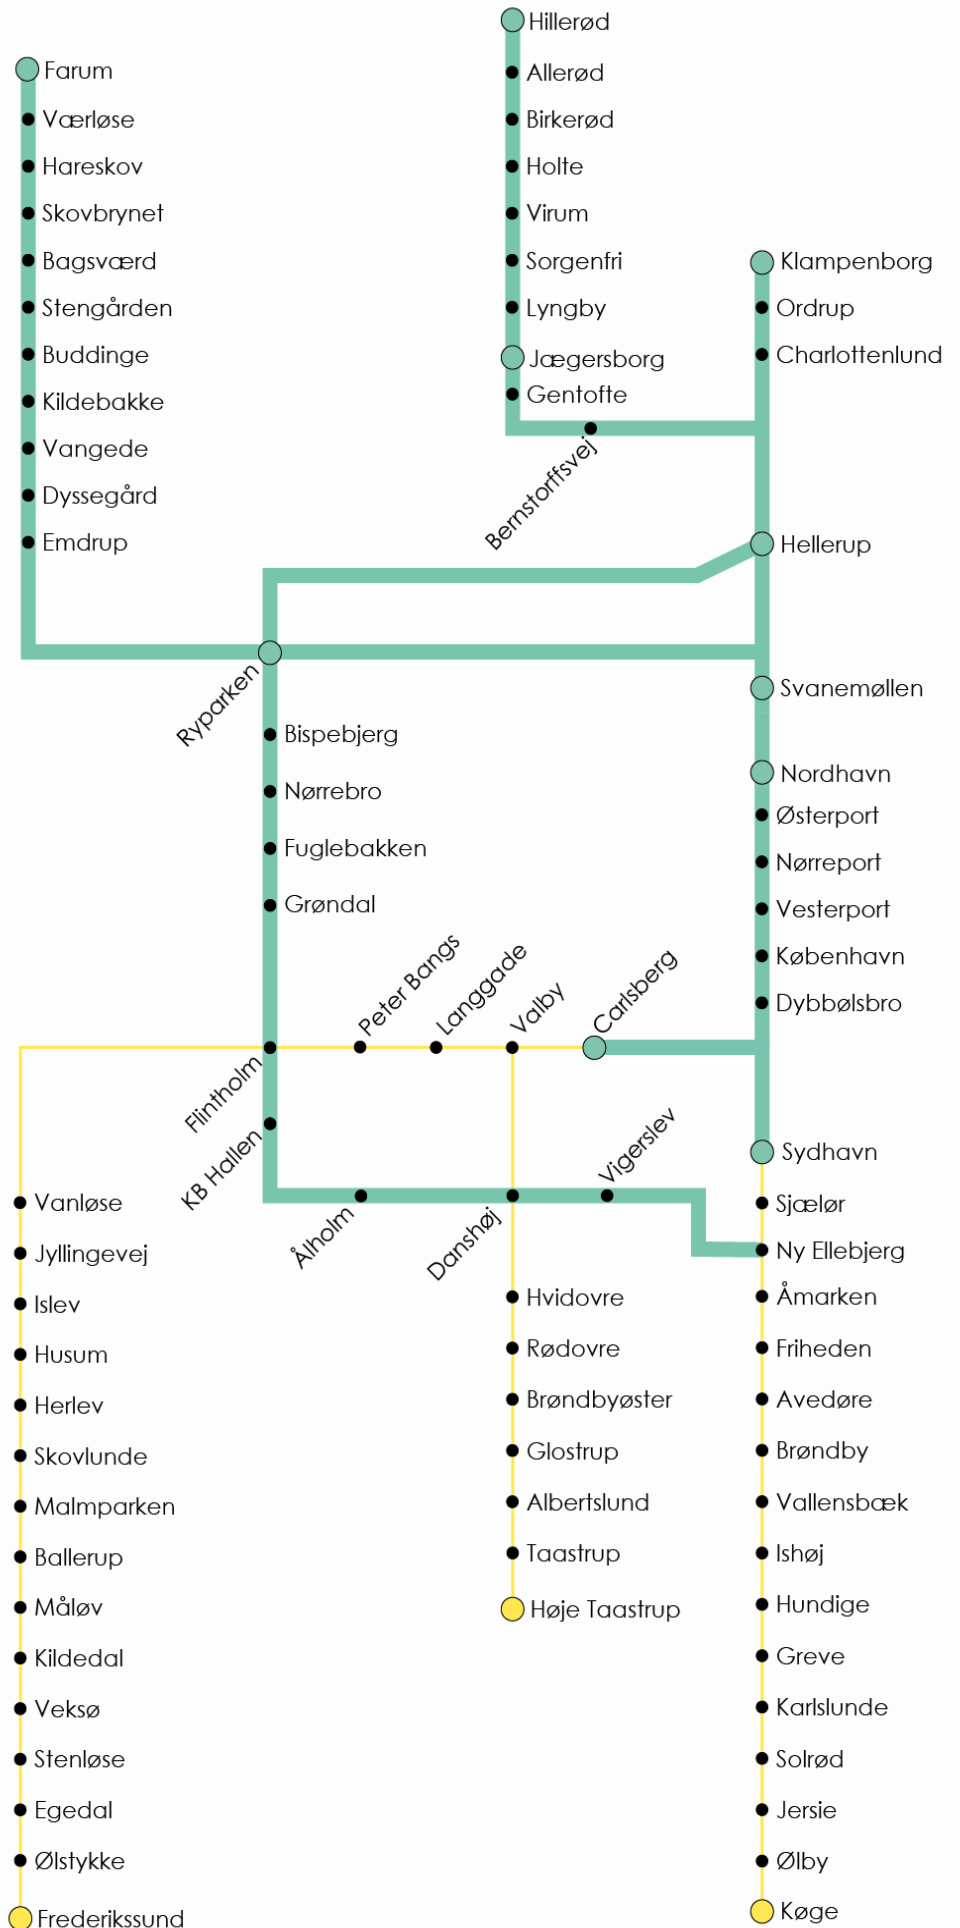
Hillerød
Allerød
Birkerød
Holte
Virum
Sorgenfri
Lyngby
Jægersborg
Gentofte

Farum
Værløse
Hareskov
Skovbrynet
Bagsværd
Stengården
Buddinge
Kildebakke
Vangede
Dyssegård
Emdrup

Klampenborg
Ordrup
Charlottenlund

Bernstorffsvej
Hellerup
Ryparken
Svanemøllen
Bispebjerg
Nørrebro
Fuglebakken
Grøndal
Nordhavn
Østerport
Nørreport
Vesterport
København
Dybbølsbro

Peter Bangs
Langgade
Valby
Carlsberg
Flintholm
KB Hallen
Vigerslev
Sydhavn
Ålholm
Danshøj

Vanløse
Jyllingevej
Islev
Husum
Herlev
Skovlunde
Malmparken
Ballerup
Måløv
Kildedal
Veksø
Stenløse
Egedal
Ølstykke
Frederikssund

Hvidovre
Rødovre
Brøndbyøster
Glostrup
Albertslund
Taastrup
Høje Taastrup

Sjælør
Ny Ellebjerg
Åmarken
Friheden
Avedøre
Brøndby
Vallensbæk
Ishøj
Hundige
Greve
Karlslunde
Solrød
Jersie
Ølby
Køge